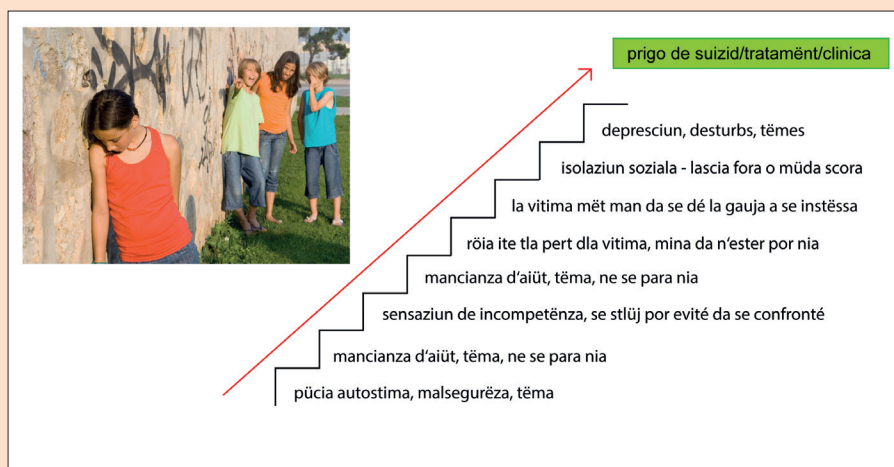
prigo de suizid/tratamënt/clinica

depresciun, desturbs, tëmes

isolaziun soziala - lascia fora o müda scora

la vitima mët man da se dé la gauja a se instëssa

röia ite tla pert dla vitima, mina da n'ester por nia

mancianza d'aiüt, tëma, ne se para nia

sensaziun de incompetënza, se stlüj por evité da se confronté

mancianza d'aiüt, tëma, ne se para nia

pücia autostima, malsegurëza, tëma